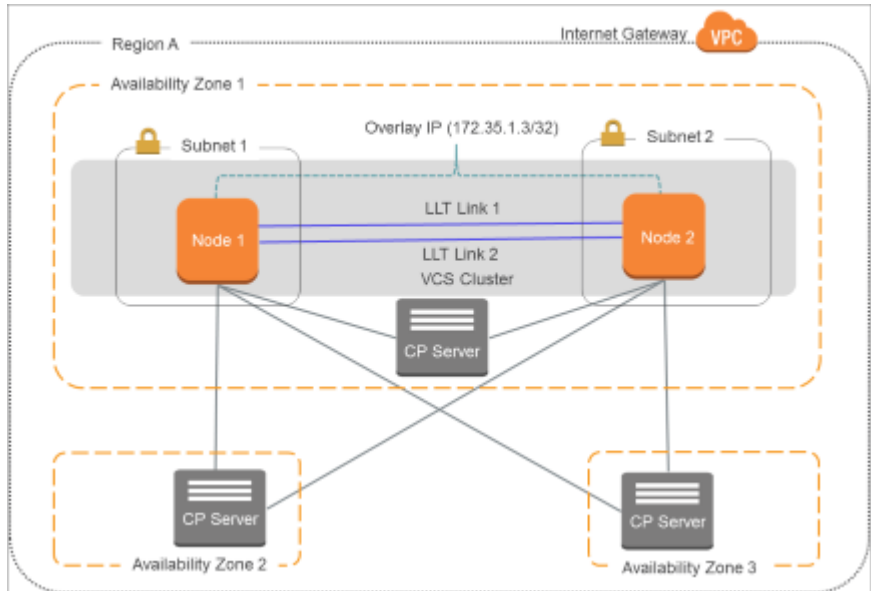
Region A

Internet Gateway

VPC

Availability Zone 1

Subnet 1

Overlay IP (172.35.1.3/32)

Subnet 2

LLT Link 1

Node 1

Node 2

LLT Link 2

VCS Cluster

CP Server

CP Server

CP Server

Availability Zone 2

Availability Zone 3